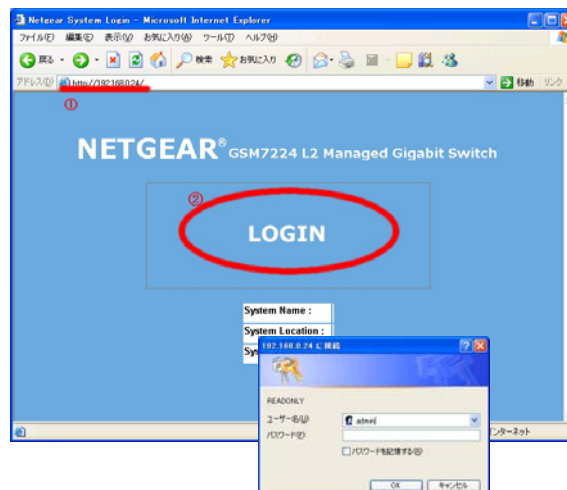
Netgear System Login - Microsoft Internet Explorer
ファイル(F) 編集(E) 表示(V) お気に入り(A) ツール(T) ヘルプ(H)
戻る 検索 お気に入り
アドレス(D) http://192.168.0.24/
移動 リンク
①
NETGEAR® GSM7224 L2 Managed Gigabit Switch
②
LOGIN
System Name :
System Location :
Sys
192.168.0.24 に接続
READONLY
ユーザー名(U) admin
パスワード(P)
パスワードを記憶する(R)
OK キャンセル
インターネット